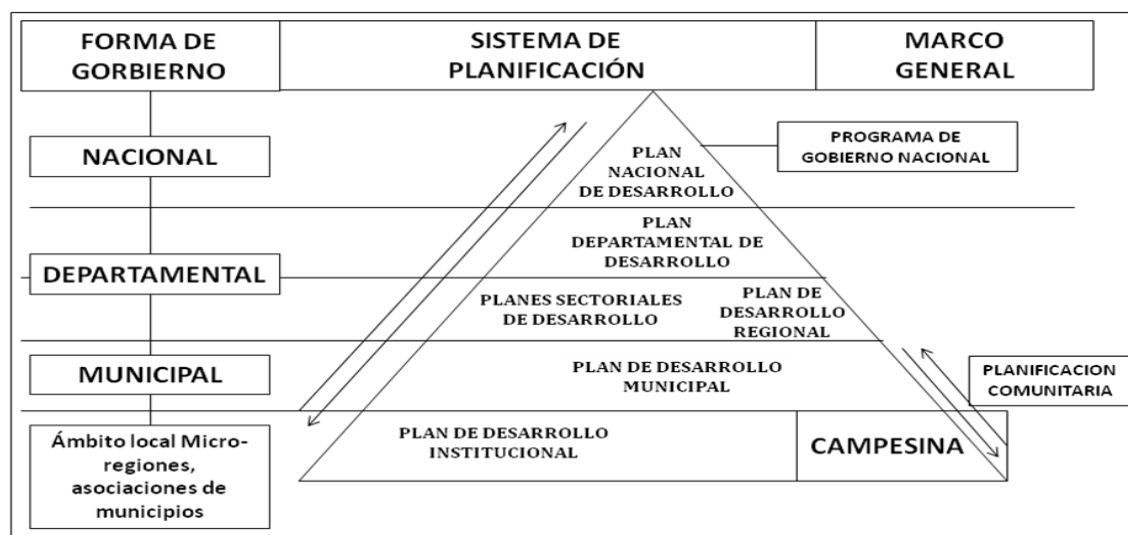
FORMA DE GORBIERNO

SISTEMA DE PLANIFICACIÓN

MARCO GENERAL

NACIONAL

PLAN NACIONAL DE DESARROLLO

PROGRAMA DE GOBIERNO NACIONAL

PLAN DEPARTAMENTAL DE DESARROLLO

DEPARTAMENTAL

PLANES SECTORIALES DE DESARROLLO

PLAN DE DESARROLLO REGIONAL

MUNICIPAL

PLAN DE DESARROLLO MUNICIPAL

PLANIFICACION COMUNITARIA

Ámbito local Micro-regiones, asociaciones de municipios

PLAN DE DESARROLLO INSTITUCIONAL

CAMPESINA